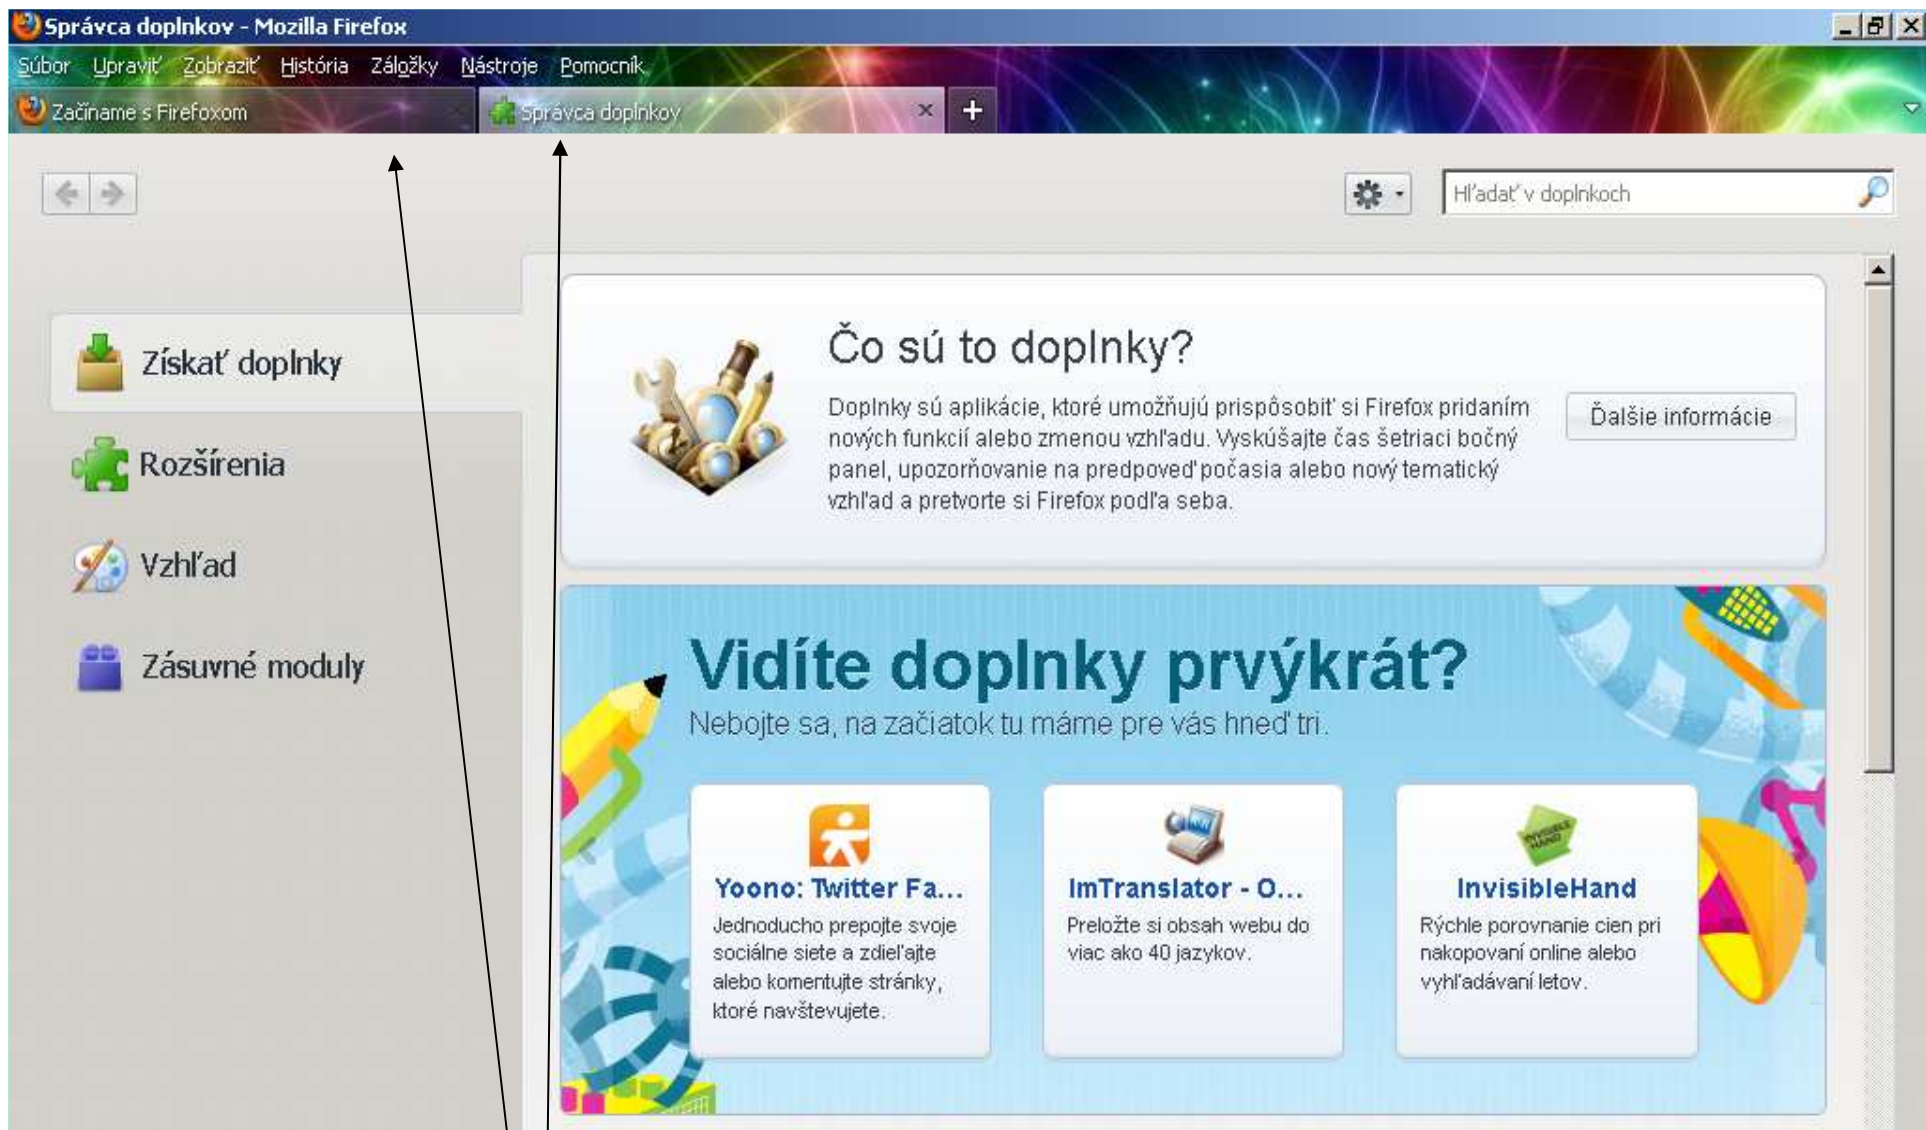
Správca doplnkov - Mozilla Firefox

Súbor Upraviť Zobraziť História Záložky Nástroje Pomocník

Začíname s Firefoxom
Správca doplnkov
×
+

Hľadať v doplnkoch

Získať doplnky
Rozšírenia
Vzhľad
Zásuvné moduly

Čo sú to doplnky?

Doplnky sú aplikácie, ktoré umožňujú prispôsobiť si Firefox pridaním nových funkcií alebo zmenou vzhľadu. Vyskúšajte čas šetriaci bočný panel, upozorňovanie na predpoveď počasia alebo nový tematický vzhľad a pretvorte si Firefox podľa seba.

Ďalšie informácie

Vidíte doplnky prvýkrát?

Nebojte sa, na začiatok tu máme pre vás hneď tri.

Yoono: Twitter Fa...
Jednoducho prepojte svoje sociálne siete a zdieľajte alebo komentujte stránky, ktoré navštevujete.

ImTranslator - O...
Preložte si obsah webu do viac ako 40 jazykov.

InvisibleHand
Rýchle porovnanie cien pri nakopovaní online alebo vyhľadávaní letov.